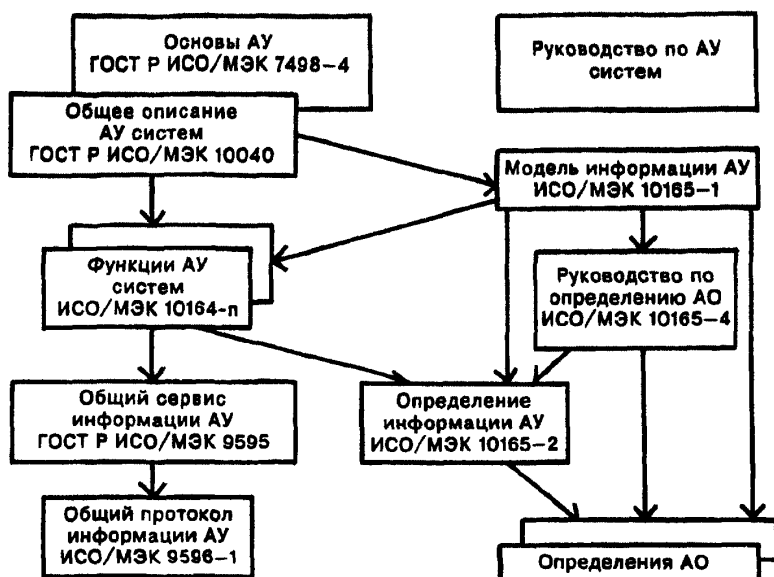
Основы АУ
ГОСТ Р ИСО/МЭК 7498-4

Руководство по АУ систем

Общее описание АУ систем
ГОСТ Р ИСО/МЭК 10040

Модель информации АУ
ИСО/МЭК 10165-1

Функции АУ систем
ИСО/МЭК 10164-n

Руководство по определению АО
ИСО/МЭК 10165-4

Общий сервис информации АУ
ГОСТ Р ИСО/МЭК 9595

Определение информации АУ
ИСО/МЭК 10165-2

Общий протокол информации АУ
ИСО/МЭК 9596-1

Определения АО